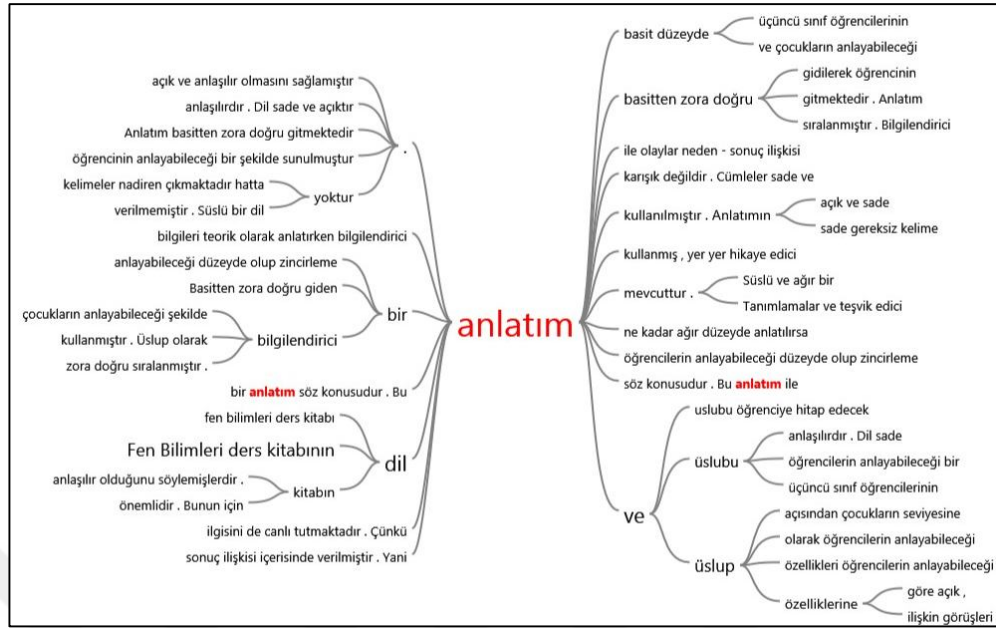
anlatım

açık ve anlaşılır olmasını sağlamıştır
anlaşılırdır . Dil sade ve açıktır
Anlatım basitten zora doğru gitmektedir
öğrencinin anlayabileceği bir şekilde sunulmuştur
.
kelimeler nadiren çıkmaktadır hatta
verilmemiştir . Süslü bir dil
yoktur
bilgileri teorik olarak anlatırken bilgilendirici
anlayabileceği düzeyde olup zincirleme
Basitten zora doğru giden
bir
çocukların anlayabileceği şekilde
kullanmıştır . Üslup olarak
zora doğru sıralanmıştır .
bilgilendirici
bir anlatım söz konusudur . Bu
fen bilimleri ders kitabı
Fen Bilimleri ders kitabının
dil
anlaşılır olduğunu söylemişlerdir .
önemlidir . Bunun için
kitabın
ilgisini de canlı tutmaktadır . Çünkü
sonuç ilişkisi içerisinde verilmiştir . Yani

basit düzeyde
üçüncü sınıf öğrencilerinin
ve çocukların anlayabileceği
basitten zora doğru
gidilerek öğrencinin
gitmektedir . Anlatım
sıralanmıştır . Bilgilendirici
ile olaylar neden - sonuç ilişkisi
karışık değildir . Cümleler sade ve
kullanılmıştır . Anlatımın
açık ve sade
sade gereksiz kelime
kullanmış , yer yer hikaye edici
mevcuttur .
Süslü ve ağır bir
Tanımlamalar ve teşvik edici
ne kadar ağır düzeyde anlatılırsa
öğrencilerin anlayabileceği düzeyde olup zincirleme
söz konusudur . Bu anlatım ile
ve
uslubu öğrenciye hitap edecek
üslubu
anlaşılırdır . Dil sade
öğrencilerin anlayabileceği bir
üçüncü sınıf öğrencilerinin
üslup
açısından çocukların seviyesine
olarak öğrencilerin anlayabileceği
özellikleri öğrencilerin anlayabileceği
özelliklerine
göre açık ,
ilişkin görüşleri